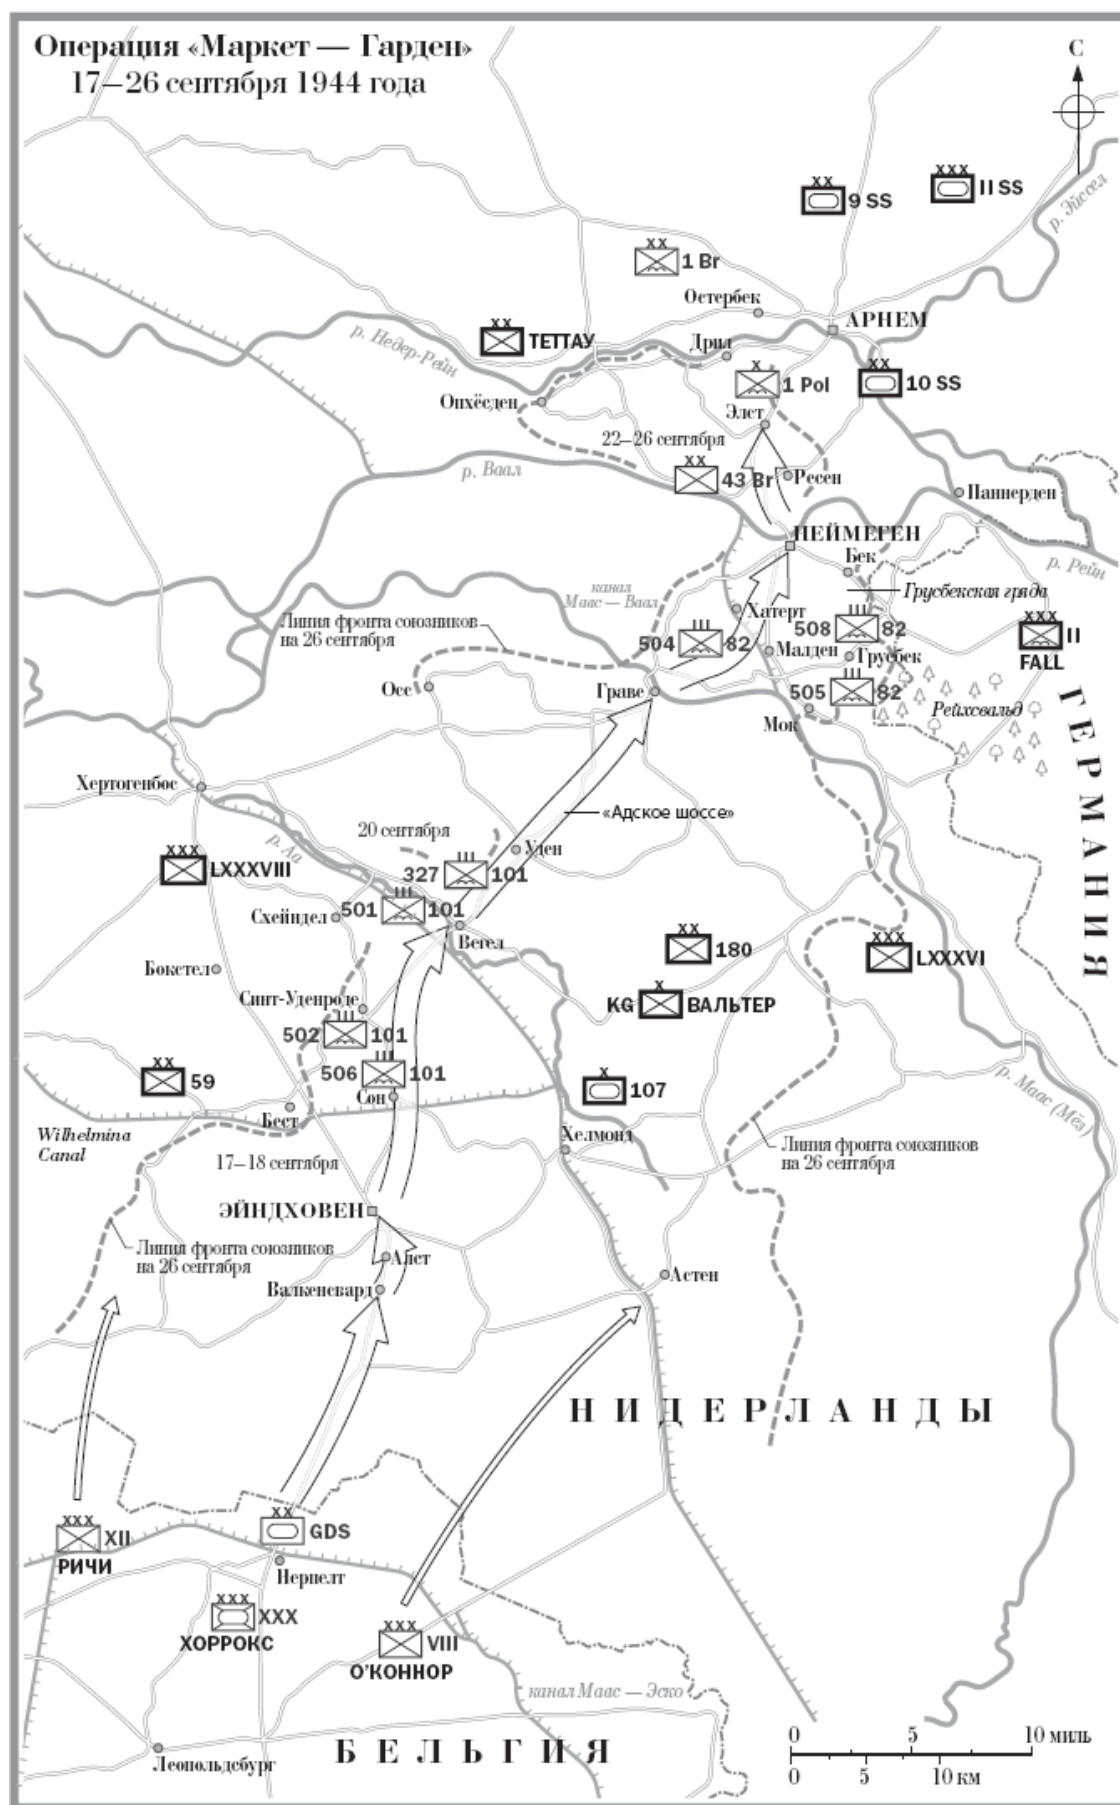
Операция «Маркет — Гарден»
17–26 сентября 1944 года

С

XXX
II SS

XX
9 SS

р. Эйссел

XX
1 Br

Остербек

АРНЕМ

р. Недер-Рейн

XX
ТЕТТАУ

Дрил

X
1 Pol

XX
10 SS

Опхёеден

Элст

22–26 сентября

р. Ваал

XX
43 Br

Ресен

Паннерден

НЕЙМЕГЕН

Бек

р. Рейн

канал Маас — Ваал

Грусбекская гряда

Линия фронта союзников на 26 сентября

Хатерт

III
508 82

XXX
II
FALL

III
504 82

Малден

Грусбек

Осс

Граве

III
505 82

Рейхсвальд

Мок

ГЕРМАНИЯ

Хертогенбос

«Адское шоссе»

р. Аа

20 сентября

Уден

XXX
LXXXVIII

III
327 101

III
501 101

Схейндел

Вегел

XX
180

XXX
LXXXVI

Бокстел

Синт-Уденроде

X
KG ВАЛЬТЕР

III
502 101

XX
59

III
506 101

X
107

р. Маас (Мёз)

Сон

Бест

Wilhelmina Canal

Хелмонд

Линия фронта союзников на 26 сентября

17–18 сентября

ЭЙНДХОВЕН

Линия фронта союзников на 26 сентября

Алст

Валкенсвард

Астен

НИДЕРЛАНДЫ

XXX
XII
РИЧИ

XX
GDS

Нерпелт

XXX
XXX
ХОРРОКС

XXX
VIII
О'КОННОР

канал Маас — Эско

Леопольдебург

БЕЛЬГИЯ

0 5 10 миль
0 5 10 км